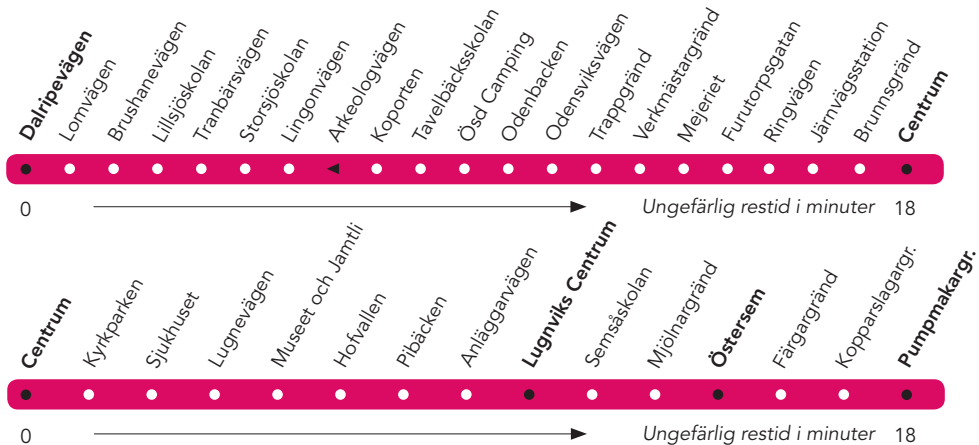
Dalripevägen
Lomvägen
Brushanevägen
Lillsjöskolan
Tranbärsvägen
Storsjöskolan
Lingonvägen
Arkeologvägen
Koporten
Tavelbäcksskolan
Ösd Camping
Odenbacken
Odensviksvägen
Trappgränd
Verkmästargränd
Mejeriet
Furutorpsgatan
Ringvägen
Järnvägsstation
Brunnsgränd
Centrum

0
Ungefärlig restid i minuter 18

Centrum
Kyrkparken
Sjukhuset
Lugnevägen
Museet och Jamtli
Hofvallen
Pibäcken
Anläggarvägen
Lugnviks Centrum
Semsåskolan
Mjölnargränd
Östersem
Färgargränd
Kopparslagargr.
Pumpmakargr.

0
Ungefärlig restid i minuter 18